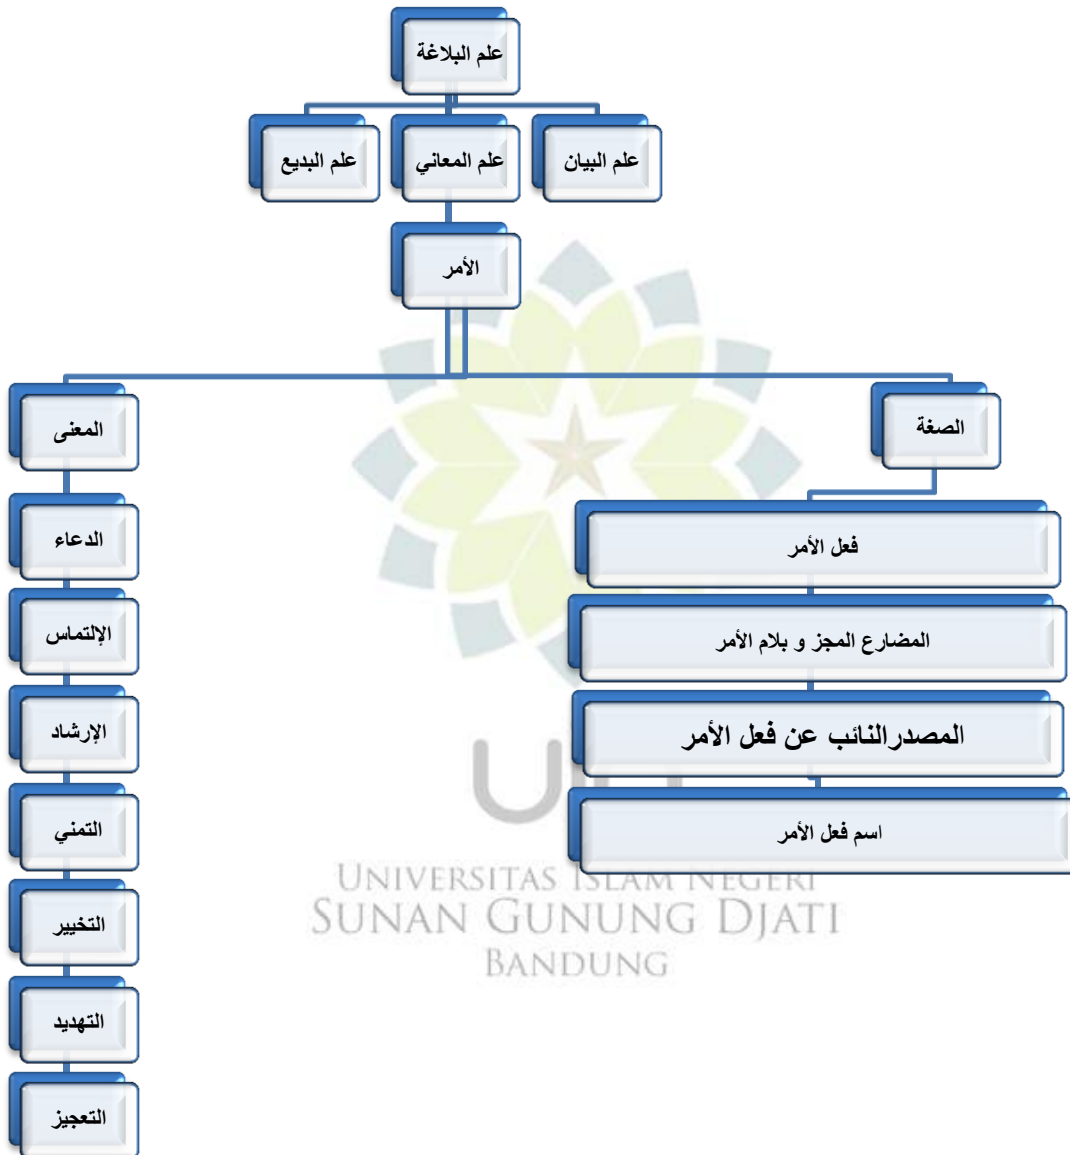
علم البلاغة

علم البيان
علم المعاني
علم البديع

الأمر

الصغة
المعنى

فعل الأمر
المضارع المجز و بلام الأمر
المصدرالنائب عن فعل الأمر
اسم فعل الأمر

الدعاء
الإلتماس
الإرشاد
التمني
التخيير
التهديد
التعجيز

UNIVERSITAS ISLAM NEGERI
SUNAN GUNUNG DJATI
BANDUNG